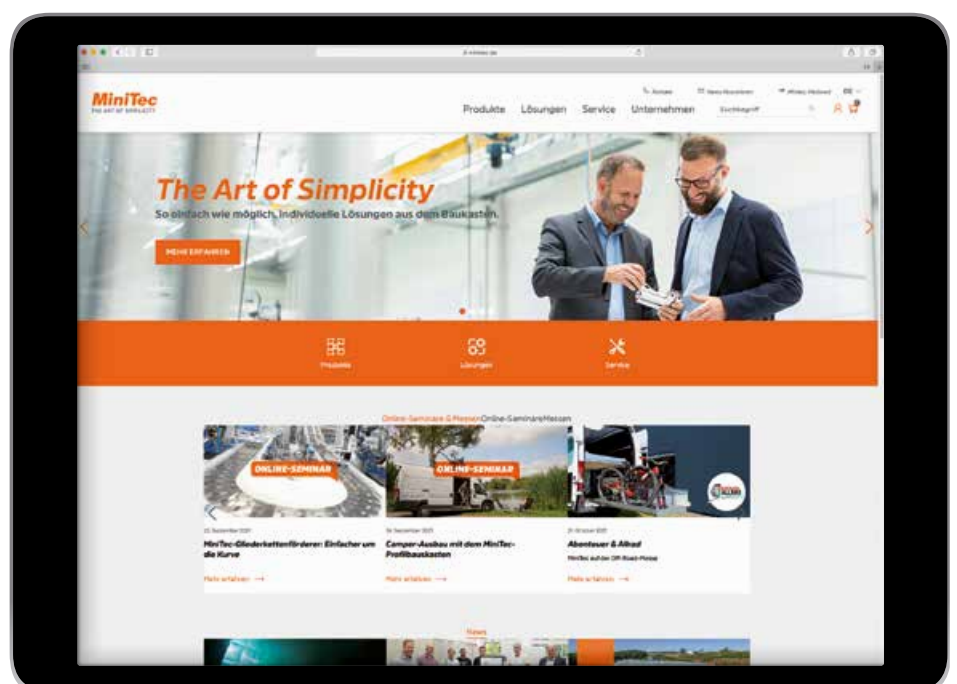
MiniTec
THE ART OF SIMPLICITY

Kontakt
News Abonnieren
MiniTec Weltweit
DE

Produkte
Lösungen
Service
Unternehmen
Suchbegriff

The Art of Simplicity
So einfach wie möglich. Individuelle Lösungen aus dem Baukasten.

MEHR ERFAHREN

Produkte
Lösungen
Service

Online-Seminare & Messen Online-Seminare Messen

ONLINE-SEMINAR
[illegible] September 2021
MiniTec-Gliederkettenförderer: Einfacher um die Kurve
Mehr erfahren →

ONLINE-SEMINAR
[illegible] September 2021
Camper-Ausbau mit dem MiniTec-Profilbaukasten
Mehr erfahren →

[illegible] Oktober 2021
Abenteuer & Allrad
MiniTec auf der Off-Road-Messe
Mehr erfahren →

News